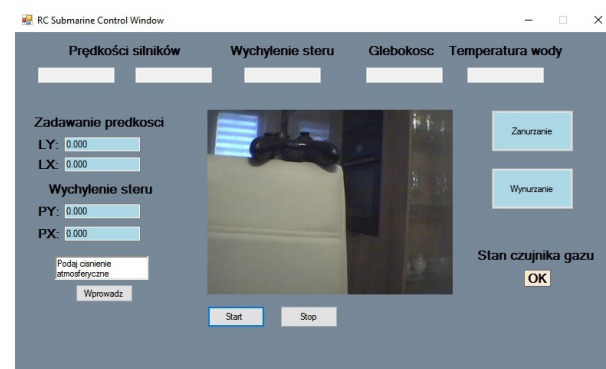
RC Submarine Control Window

Prędkości silników

Wychylenie steru

Glebokosc

Temperatura wody

Zadawanie predkosci

LY: 0.000

LX: 0.000

Wychylenie steru

PY: 0.000

PX: 0.000

Podaj cisnienie atmosferyczne

Wprowadz

Zanurzanie

Wynurzanie

Stan czujnika gazu

OK

Start

Stop